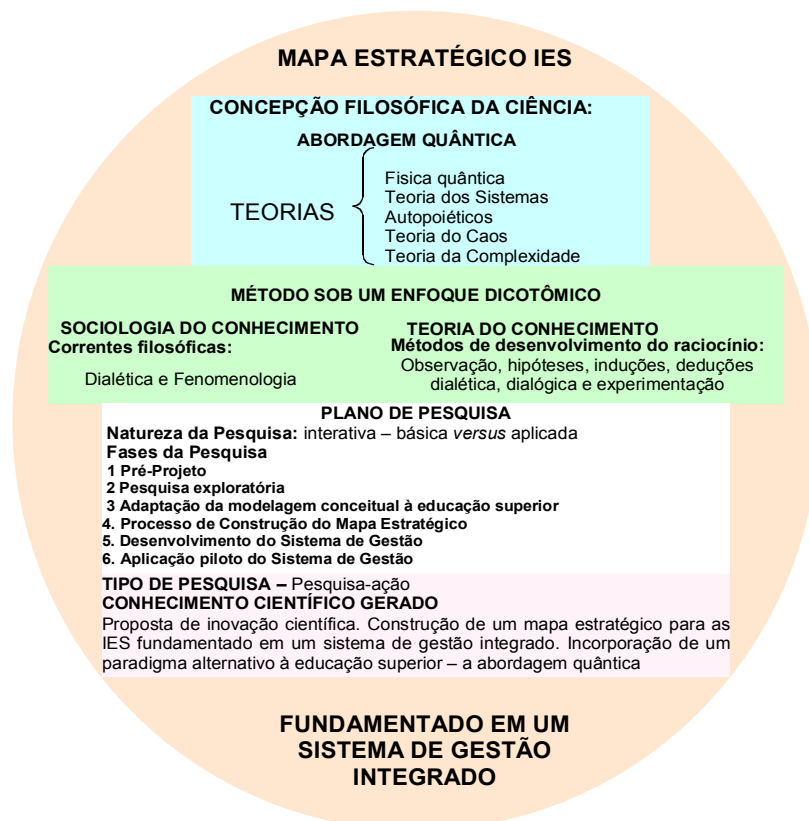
MAPA ESTRATÉGICO IES

CONCEPÇÃO FILOSÓFICA DA CIÊNCIA:

ABORDAGEM QUÂNTICA

TEORIAS

Fisica quântica
Teoria dos Sistemas Autopoiéticos
Teoria do Caos
Teoria da Complexidade

MÉTODO SOB UM ENFOQUE DICOTÔMICO

SOCIOLOGIA DO CONHECIMENTO
Correntes filosóficas:

Dialética e Fenomenologia

TEORIA DO CONHECIMENTO
Métodos de desenvolvimento do raciocínio:
Observação, hipóteses, induções, deduções dialética, dialógica e experimentação

PLANO DE PESQUISA
Natureza da Pesquisa: interativa – básica *versus* aplicada
Fases da Pesquisa
1 Pré-Projeto
2 Pesquisa exploratória
3 Adaptação da modelagem conceitual à educação superior
4. Processo de Construção do Mapa Estratégico
5. Desenvolvimento do Sistema de Gestão
6. Aplicação piloto do Sistema de Gestão

TIPO DE PESQUISA – Pesquisa-ação
CONHECIMENTO CIENTÍFICO GERADO
Proposta de inovação científica. Construção de um mapa estratégico para as IES fundamentado em um sistema de gestão integrado. Incorporação de um paradigma alternativo à educação superior – a abordagem quântica

FUNDAMENTADO EM UM SISTEMA DE GESTÃO INTEGRADO